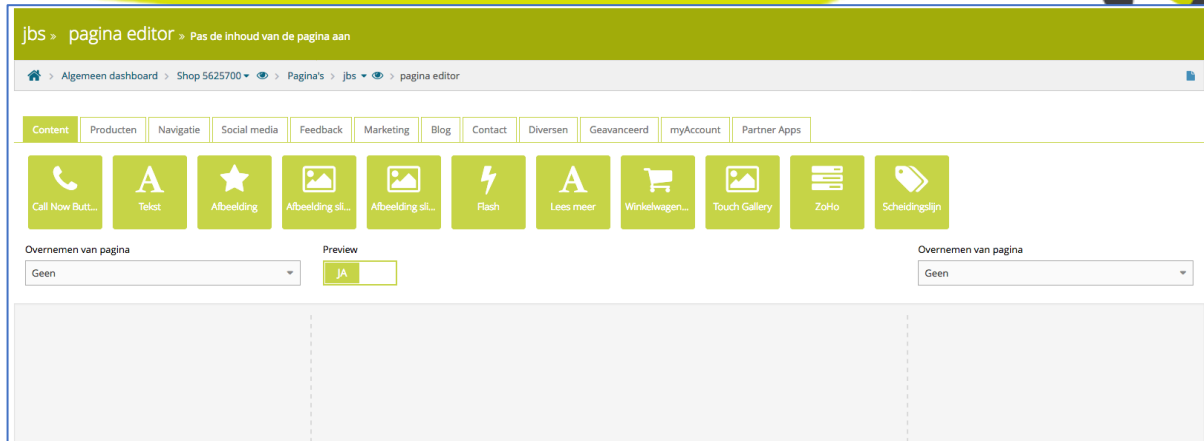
jbs » pagina editor » Pas de inhoud van de pagina aan

> Algemeen dashboard > Shop 5625700 > Pagina's > jbs > pagina editor

Content | Producten | Navigatie | Social media | Feedback | Marketing | Blog | Contact | Diversen | Geavanceerd | myAccount | Partner Apps

Call Now Butt... | Tekst | Afbeelding | Afbeelding sli... | Afbeelding sli... | Flash | Lees meer | Winkelwagen... | Touch Gallery | ZoHo | Scheidingslijn

Overnemen van pagina
Geen

Preview
JA

Overnemen van pagina
Geen